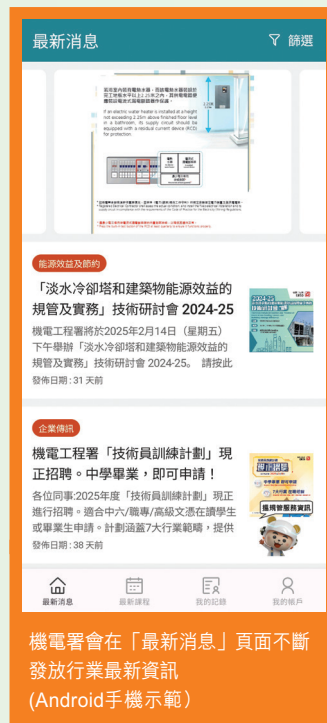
最新消息

篩選

若浴室內的電熱水爐，而該電熱水爐的安裝高度低於完成地面以上2.25米之內，該供電電路應裝設剩餘電流式裝置作保護。

If an electric water heater is installed at a height not exceeding 2.25m above finished floor level in a bathroom, its supply circuit should be equipped with a residual current device (RCD) for protection.

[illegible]

能源效益及節約

「淡水冷卻塔和建築物能源效益的規管及實務」技術研討會 2024-25

機電工程署將於2025年2月14日（星期五）下午舉辦「淡水冷卻塔和建築物能源效益的規管及實務」技術研討會 2024-25。 請按此

發佈日期 : 31 天前

企業傳訊

機電工程署「技術員訓練計劃」現正招聘。中學畢業，即可申請！

各位同事:2025年度「技術員訓練計劃」現正進行招聘。適合中六/職專/高級文憑在讀學生或畢業生申請。計劃涵蓋7大行業範疇，提供

發佈日期 : 38 天前

機電服務資訊

最新消息

最新課程

我的紀錄

我的帳戶

機電署會在「最新消息」頁面不斷發放行業最新資訊
(Android手機示範)